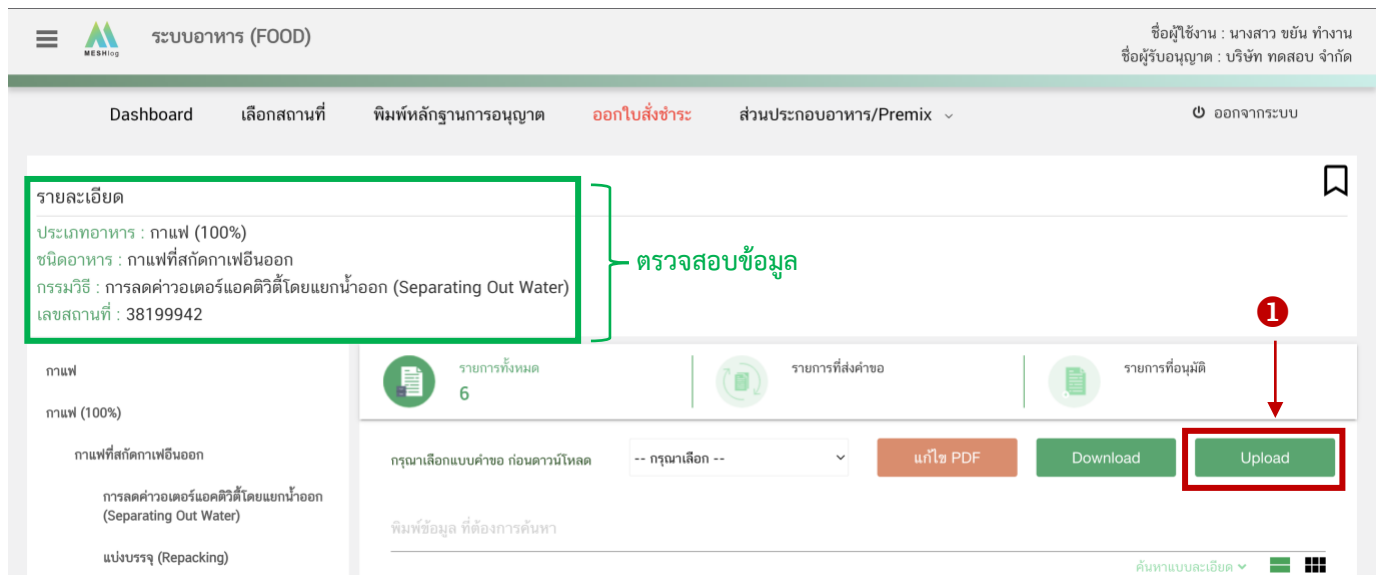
MESHlog

ระบบอาหาร (FOOD)

ชื่อผู้ใช้งาน : นางสาว ขยัน ทำงาน
ชื่อผู้รับอนุญาต : บริษัท ทดสอบ จำกัด

Dashboard เลือกสถานที่ พิมพ์หลักฐานการอนุญาต ออกใบสั่งชำระ ส่วนประกอบอาหาร/Premix

ออกจากระบบ

รายละเอียด

ประเภทอาหาร : กาแฟ (100%)
ชนิดอาหาร : กาแฟที่สกัดกาเฟอีนออก
กรรมวิธี : การลดค่าวอเตอร์แอคติวิตี้โดยแยกน้ำออก (Separating Out Water)
เลขสถานที่ : 38199942

ตรวจสอบข้อมูล

1

กาแฟ

กาแฟ (100%)

กาแฟที่สกัดกาเฟอีนออก

การลดค่าวอเตอร์แอคติวิตี้โดยแยกน้ำออก (Separating Out Water)

แบ่งบรรจุ (Repacking)

รายการทั้งหมด
6

รายการที่ส่งคำขอ

รายการที่อนุมัติ

กรุณาเลือกแบบคำขอ ก่อนดาวน์โหลด

-- กรุณาเลือก --

แก้ไข PDF

Download

Upload

พิมพ์ข้อมูล ที่ต้องการค้นหา

ค้นหาแบบละเอียด